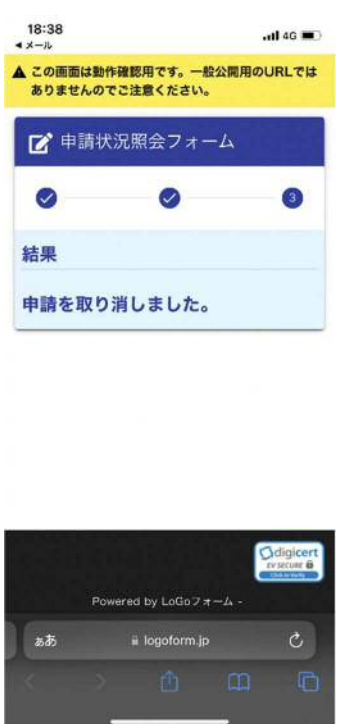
18:38
◂ メール
4G

▲ この画面は動作確認用です。一般公開用のURLではありませんのでご注意ください。

申請状況照会フォーム

3

結果

申請を取り消しました。

digicert
EV SECURE
Click to Verify

Powered by LoGoフォーム -

ぁあ
logoform.jp